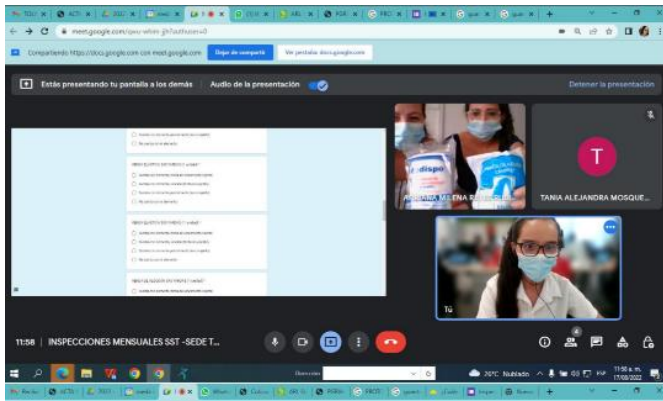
meet.google.com

Compartiendo https://docs.google.com con meet.google.com

Dejar de compartir

Ver pestaña docs.google.com

Estás presentando tu pantalla a los demás

Audio de la presentación

Detener la presentación

ADRIANA MILENA R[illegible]

T

TANIA ALEJANDRA MOSQUE...

Tú

11:58 | INSPECCIONES MENSUALES SST -SEDE T...

26°C Nublado

11:58 a. m.
17/08/2022